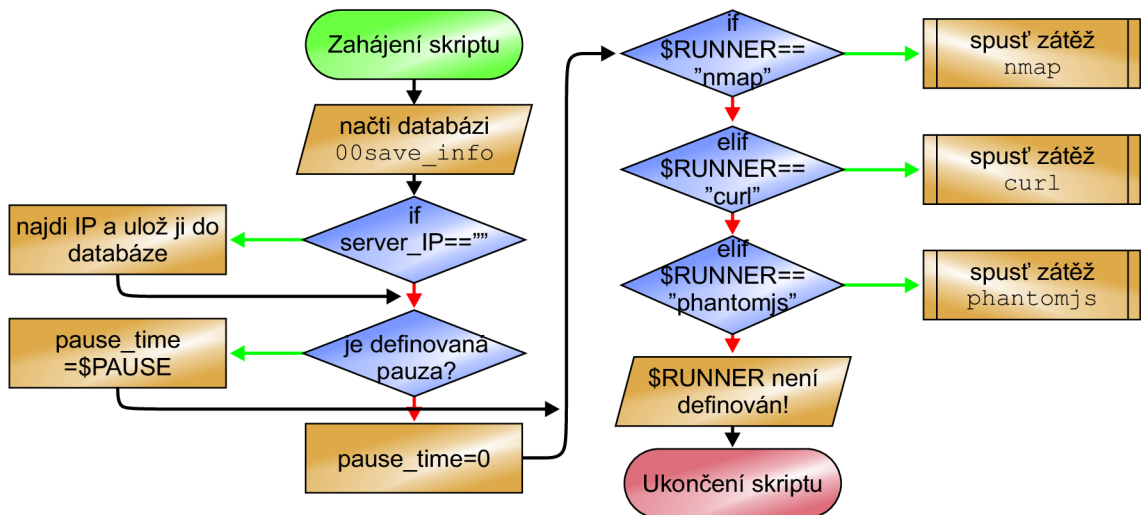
Zahájení skriptu

načti databázi
00save_info

if
server_IP==""

najdi IP a ulož ji do databáze

je definovaná pauza?

pause_time =$PAUSE

pause_time=0

if
$RUNNER==
"nmap"

spusť zátěž
nmap

elif
$RUNNER==
"curl"

spusť zátěž
curl

elif
$RUNNER==
"phantomjs"

spusť zátěž
phantomjs

$RUNNER není definován!

Ukončení skriptu